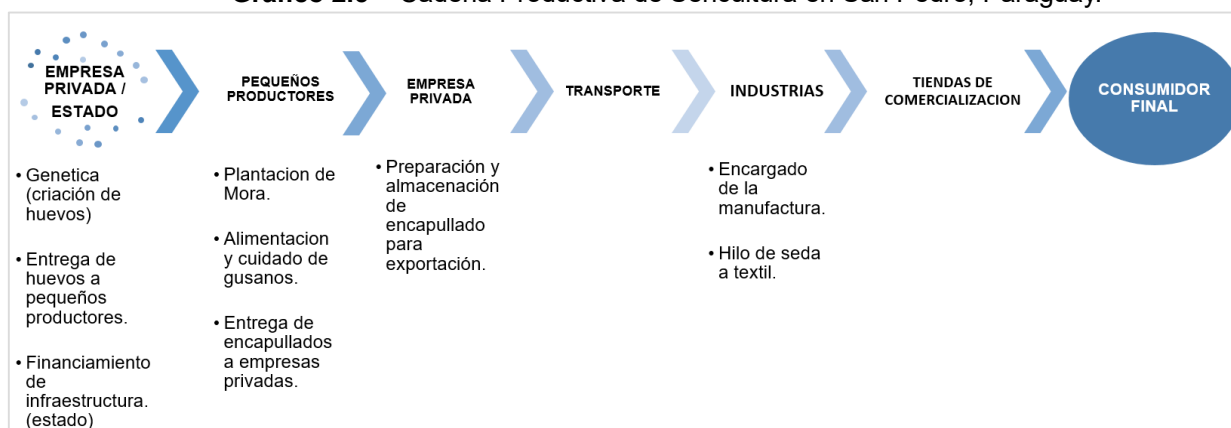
Gráfico 2.6 – Cadena Productiva de Sericultura en San Pedro, Paraguay.

EMPRESA PRIVADA / ESTADO

PEQUEÑOS PRODUCTORES

EMPRESA PRIVADA

TRANSPORTE

INDUSTRIAS

TIENDAS DE COMERCIALIZACION

CONSUMIDOR FINAL

• Genetica (criación de huevos)

• Entrega de huevos a pequeños productores.

• Financiamiento de infraestructura. (estado)

• Plantacion de Mora.

• Alimentacion y cuidado de gusanos.

• Entrega de encapullados a empresas privadas.

• Preparación y almacenación de encapullado para exportación.

• Encargado de la manufactura.

• Hilo de seda a textil.